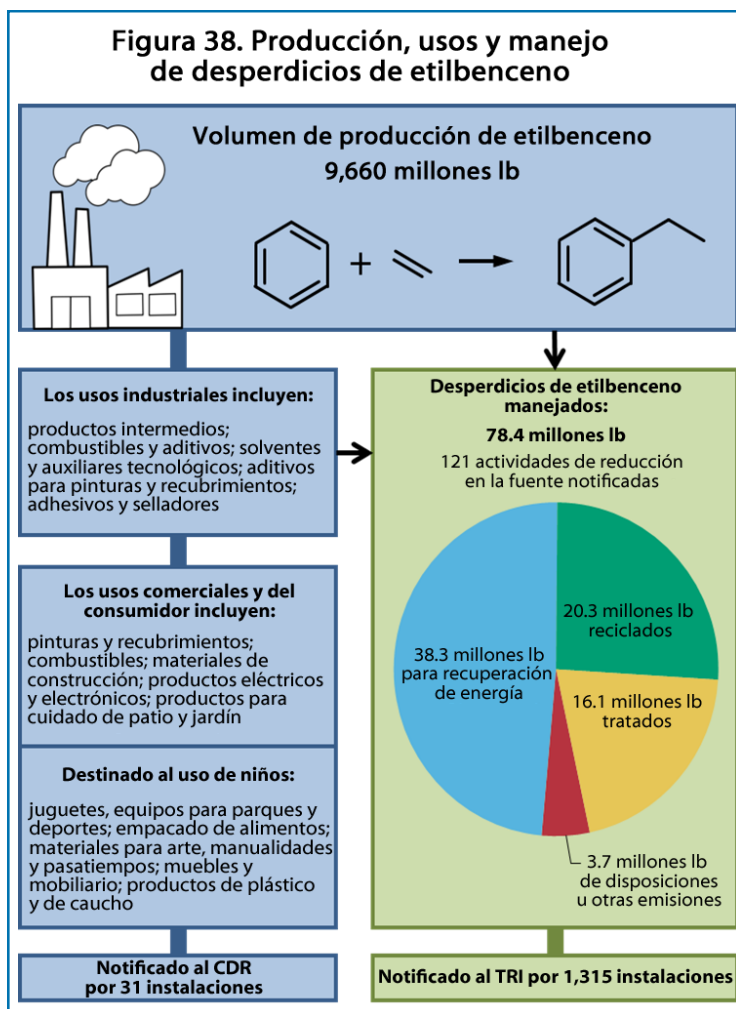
Figura 38. Producción, usos y manejo de desperdicios de etilbenceno

Volumen de producción de etilbenceno
9,660 millones lb

Los usos industriales incluyen:

productos intermedios; combustibles y aditivos; solventes y auxiliares tecnológicos; aditivos para pinturas y recubrimientos; adhesivos y selladores

Los usos comerciales y del consumidor incluyen:

pinturas y recubrimientos; combustibles; materiales de construcción; productos eléctricos y electrónicos; productos para cuidado de patio y jardín

Destinado al uso de niños:

juguetes, equipos para parques y deportes; empacado de alimentos; materiales para arte, manualidades y pasatiempos; muebles y mobiliario; productos de plástico y de caucho

Notificado al CDR por 31 instalaciones

Desperdicios de etilbenceno manejados:
78.4 millones lb
121 actividades de reducción en la fuente notificadas

20.3 millones lb reciclados

38.3 millones lb para recuperación de energía

16.1 millones lb tratados

3.7 millones lb de disposiciones u otras emisiones

Notificado al TRI por 1,315 instalaciones